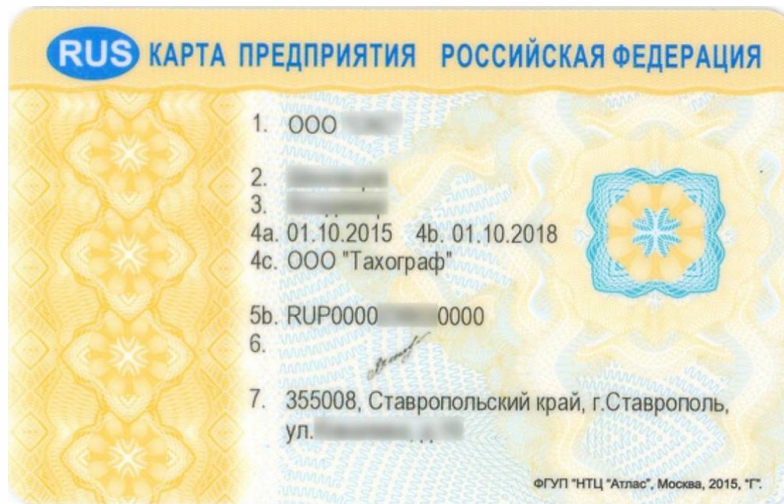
RUS КАРТА ПРЕДПРИЯТИЯ РОССИЙСКАЯ ФЕДЕРАЦИЯ

1. ООО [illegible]

2. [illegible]
3. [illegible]
4a. 01.10.2015 4b. 01.10.2018
4c. ООО "Тахограф"

5b. RUP0000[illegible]0000
6.

7. 355008, Ставропольский край, г.Ставрополь, ул.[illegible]

ФГУП "НТЦ "Атлас", Москва, 2015, "Г".